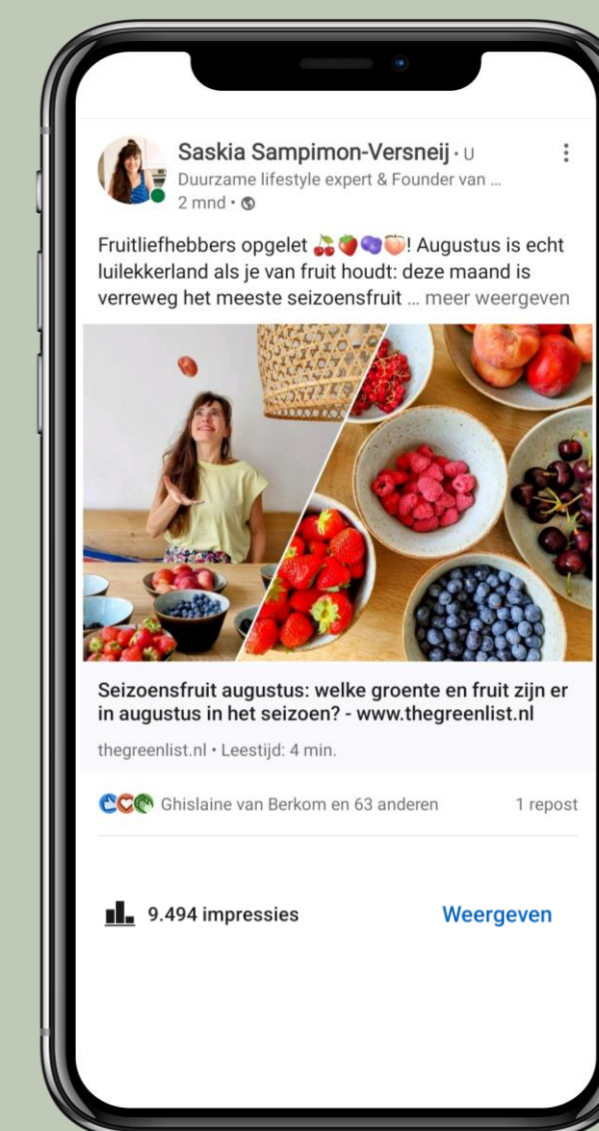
Saskia Sampimon-Versneij • U
Duurzame lifestyle expert & Founder van ...
2 mnd •

Fruitliefhebbers opgelet 🍒🍓🫐🍑! Augustus is echt luilekkerland als je van fruit houdt: deze maand is verreweg het meeste seizoensfruit ... meer weergeven

Seizoensfruit augustus: welke groente en fruit zijn er in augustus in het seizoen? - www.thegreenlist.nl

thegreenlist.nl • Leestijd: 4 min.

Ghislaine van Berkom en 63 anderen

1 repost

9.494 impressies

Weergeven